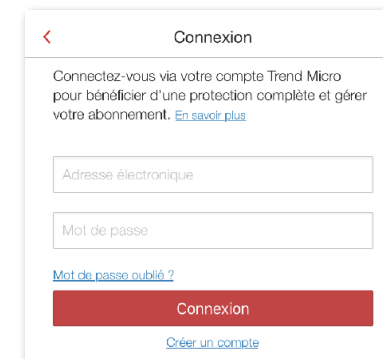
<

Connexion

Connectez-vous via votre compte Trend Micro pour bénéficier d'une protection complète et gérer votre abonnement. En savoir plus

Adresse électronique

Mot de passe

Mot de passe oublié ?

Connexion

Créer un compte